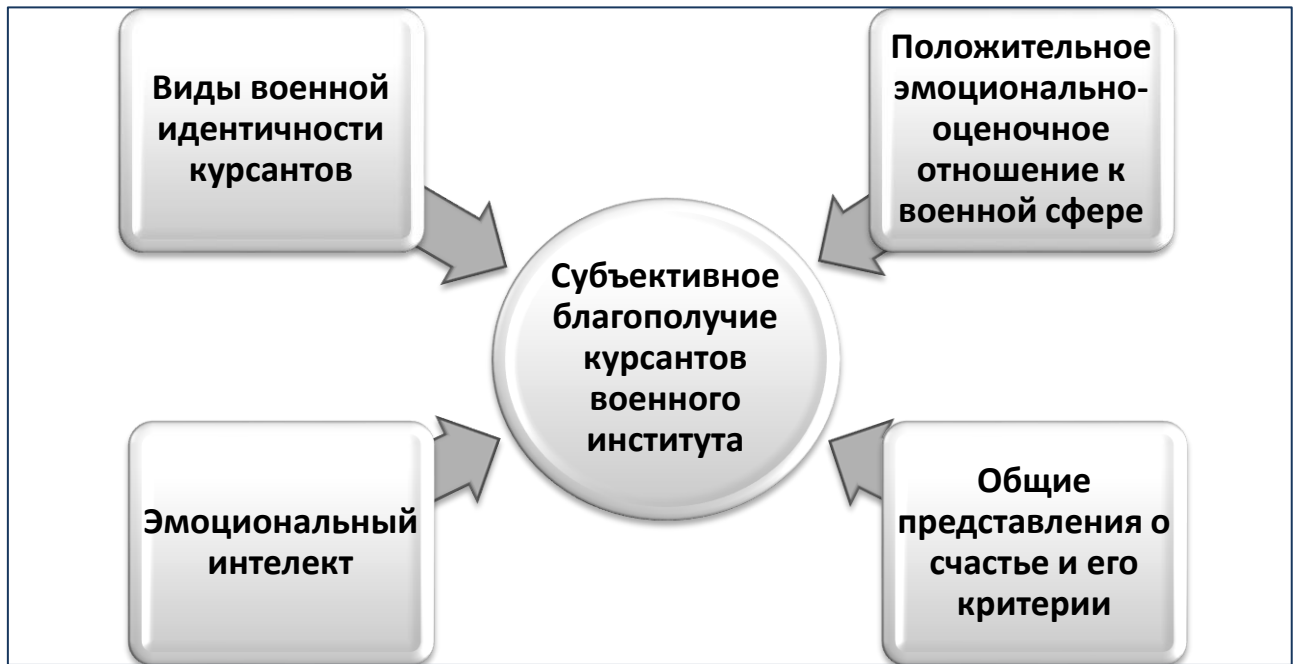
Виды военной идентичности курсантов

Положительное эмоционально-оценочное отношение к военной сфере

Субъективное благополучие курсантов военного института

Эмоциональный интелект

Общие представления о счастье и его критерии